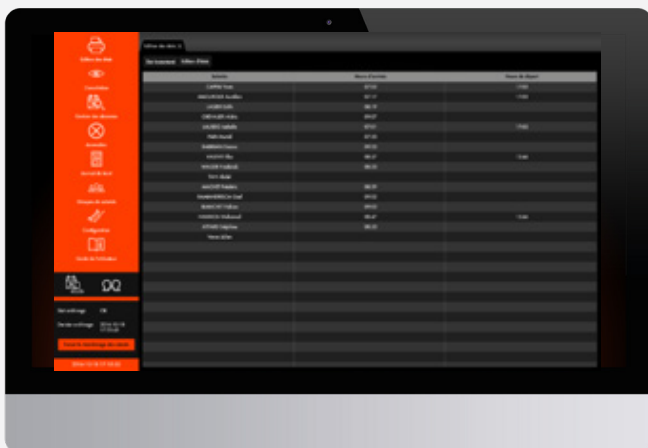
Éditer des états

Consulter

Gestion des absences

Annuler

Journal de bord

Groupe de salariés

Configuration

Mode de pointage

Non verrouillage OK

Dernier verrouillage 2016-10-18 17:55:00

Lancer le verrouillage du salarié

2016-10-19 17:56:00

Édition des états

En traitement Édition d'état

| Salariés | Heure d'arrivée | Heure de départ |
|---|---|---|
| CAPPIN Yves | 07:55 | 17:05 |
| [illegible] | 07:17 | 17:05 |
| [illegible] | 08:10 | |
| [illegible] | 09:07 | |
| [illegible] | 07:51 | 17:05 |
| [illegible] | 07:33 | |
| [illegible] | 09:33 | |
| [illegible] | 08:47 | 13:45 |
| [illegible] | 08:21 | |
| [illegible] | | |
| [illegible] | 08:39 | |
| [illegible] | 09:02 | |
| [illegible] | 09:03 | |
| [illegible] | 08:47 | 13:45 |
| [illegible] | 08:23 | |
| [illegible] | | |